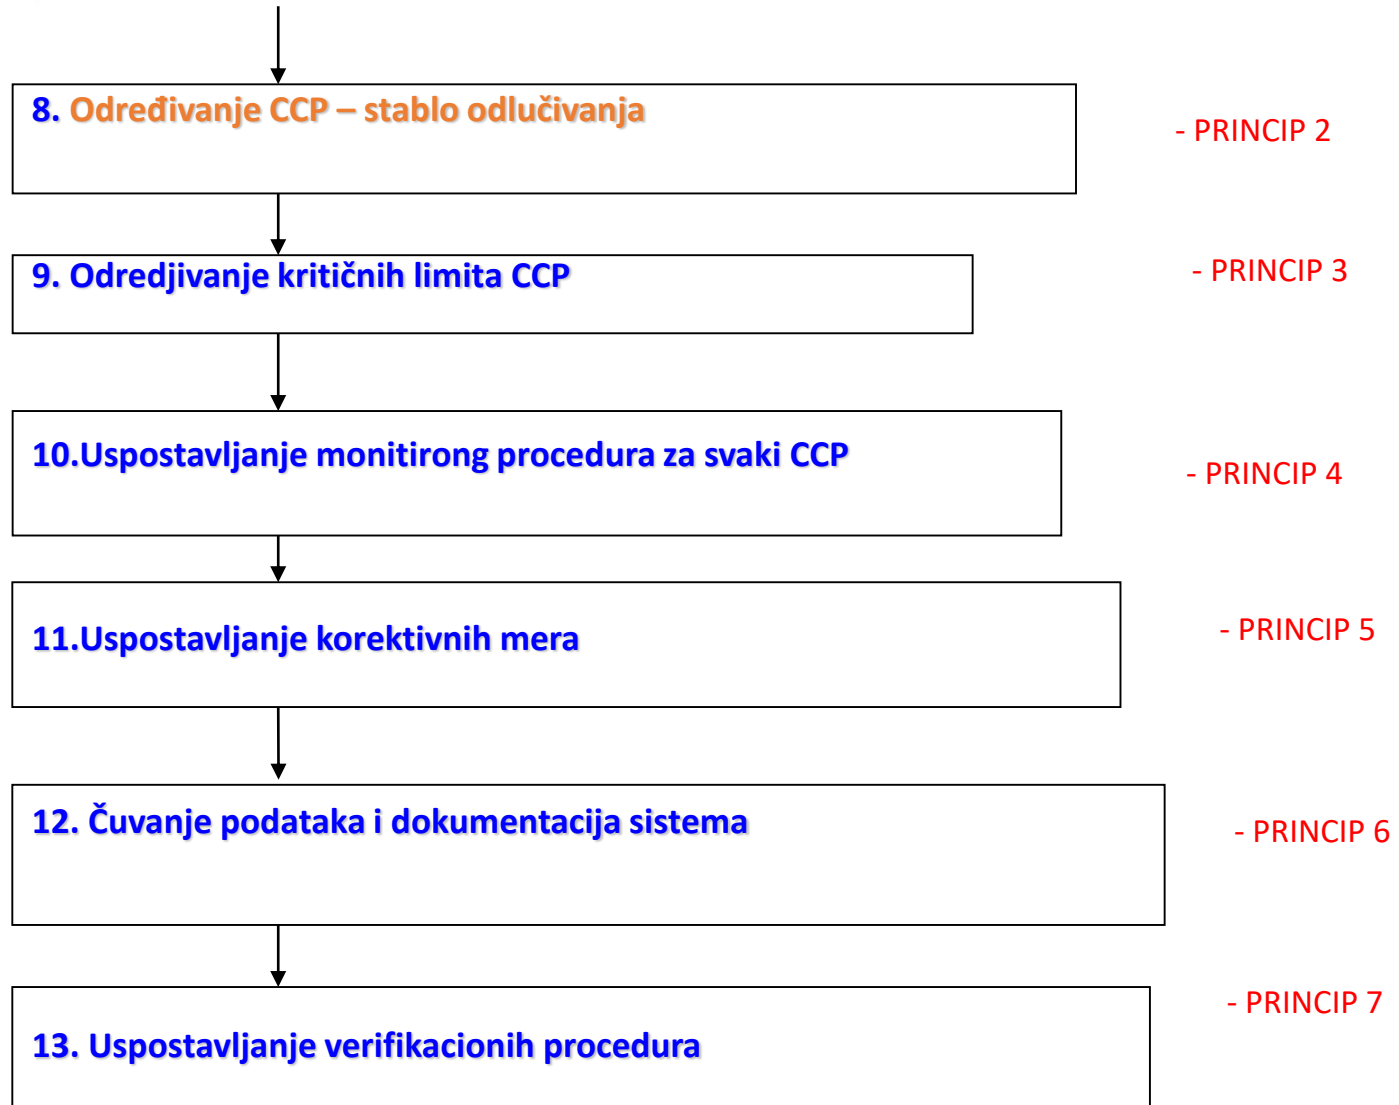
8. Određivanje CCP – stablo odlučivanja

- PRINCIP 2

9. Odredjivanje kritičnih limita CCP

- PRINCIP 3

10.Uspostavljanje monitirong procedura za svaki CCP

- PRINCIP 4

11.Uspostavljanje korektivnih mera

- PRINCIP 5

12. Čuvanje podataka i dokumentacija sistema

- PRINCIP 6

- PRINCIP 7

13. Uspostavljanje verifikacionih procedura